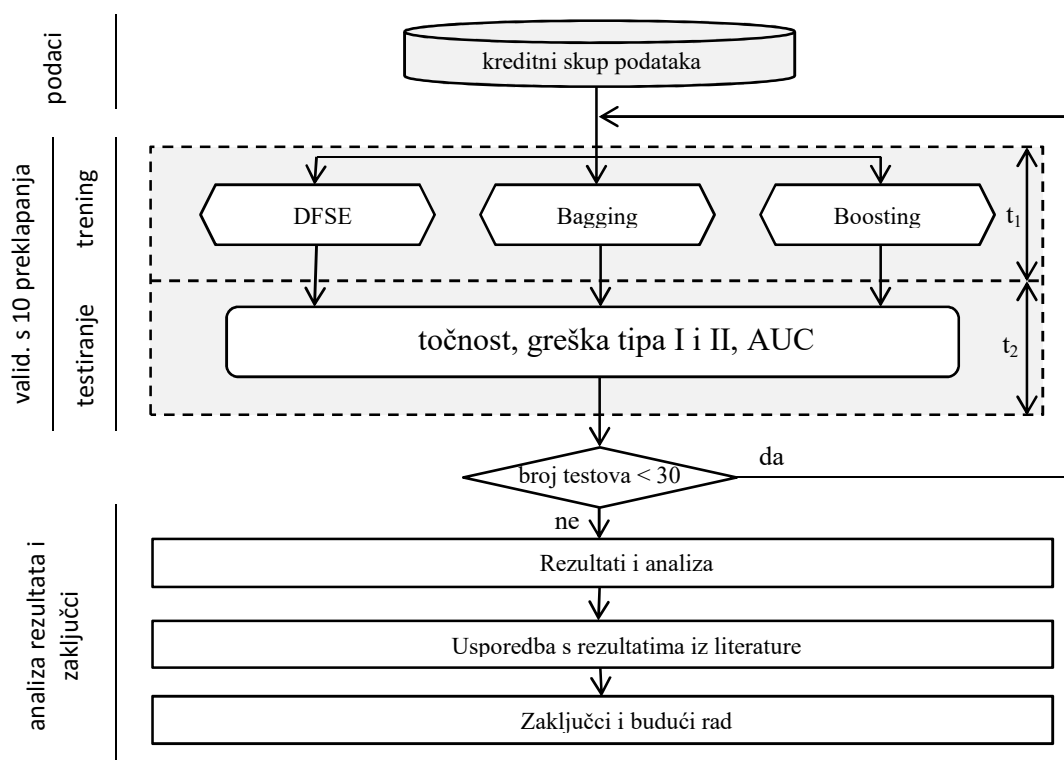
podaci

kreditni skup podataka

valid. s 10 preklapanja

trening

DFSE

Bagging

Boosting

$t_1$

testiranje

točnost, greška tipa I i II, AUC

$t_2$

broj testova < 30

da

ne

analiza rezultata i zaključci

Rezultati i analiza

Usporedba s rezultatima iz literature

Zaključci i budući rad